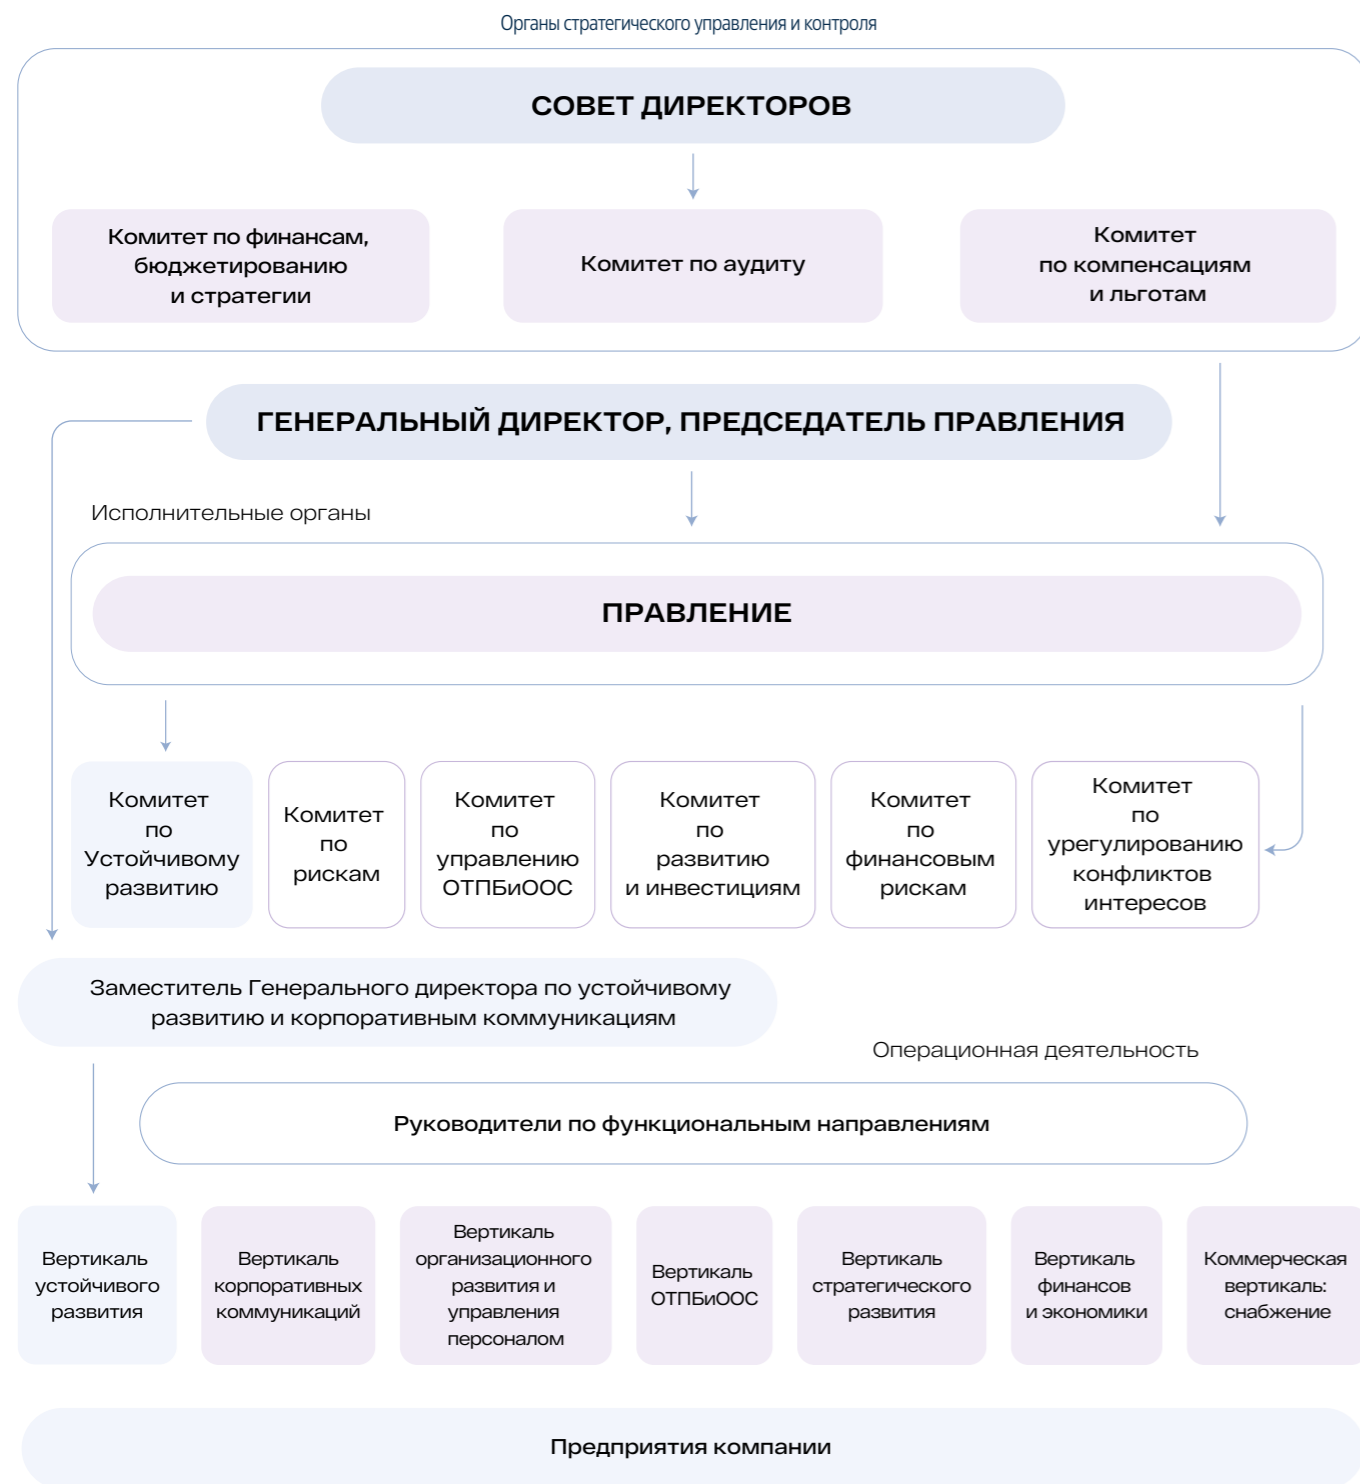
Органы стратегического управления и контроля

СОВЕТ ДИРЕКТОРОВ

Комитет по финансам, бюджетированию и стратегии

Комитет по аудиту

Комитет по компенсациям и льготам

ГЕНЕРАЛЬНЫЙ ДИРЕКТОР, ПРЕДСЕДАТЕЛЬ ПРАВЛЕНИЯ

Исполнительные органы

ПРАВЛЕНИЕ

Комитет по Устойчивому развитию

Комитет по рискам

Комитет по управлению ОТПБиООС

Комитет по развитию и инвестициям

Комитет по финансовым рискам

Комитет по урегулированию конфликтов интересов

Заместитель Генерального директора по устойчивому развитию и корпоративным коммуникациям

Операционная деятельность

Руководители по функциональным направлениям

Вертикаль устойчивого развития

Вертикаль корпоративных коммуникаций

Вертикаль организационного развития и управления персоналом

Вертикаль ОТПБиООС

Вертикаль стратегического развития

Вертикаль финансов и экономики

Коммерческая вертикаль: снабжение

Предприятия компании